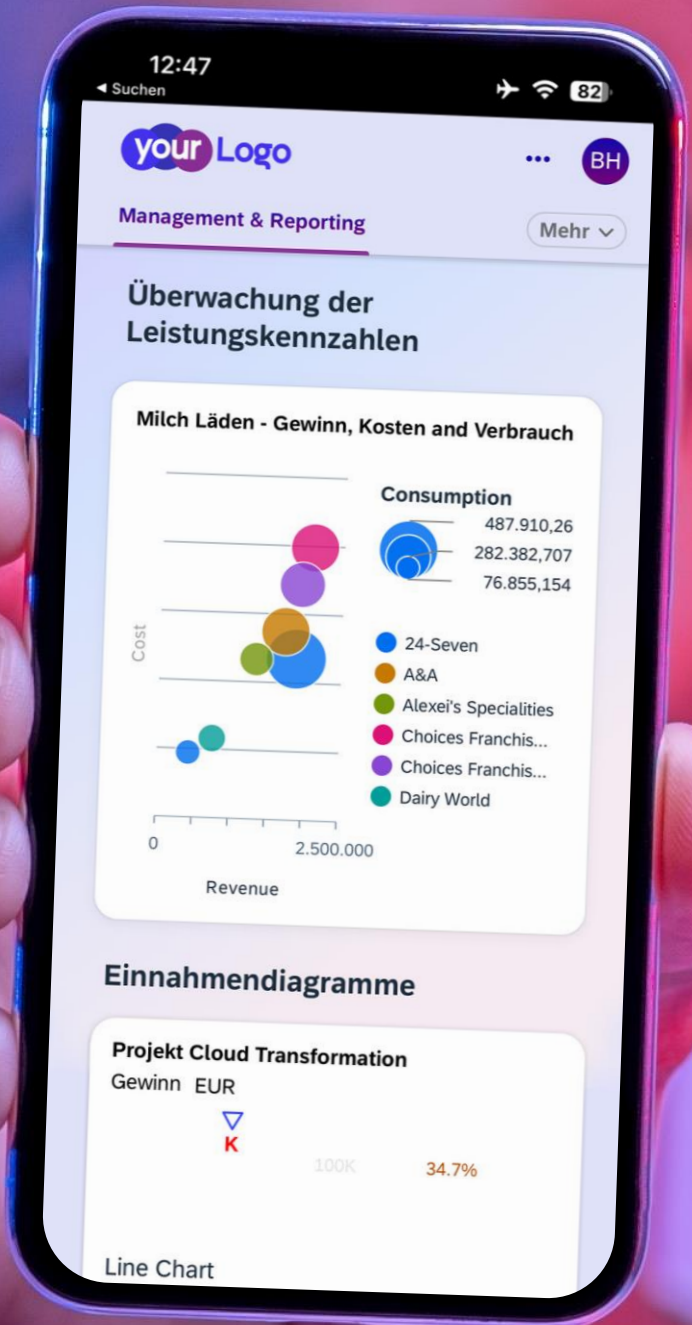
12:47
◂ Suchen
82

your Logo
•••
BH

Management & Reporting
Mehr

Überwachung der Leistungskennzahlen

Milch Läden - Gewinn, Kosten and Verbrauch

Consumption
487.910,26
282.382,707
76.855,154

Cost

24-Seven
A&A
Alexei's Specialities
Choices Franchis...
Choices Franchis...
Dairy World

0
2.500.000
Revenue

Einnahmendiagramme

Projekt Cloud Transformation
Gewinn EUR
K
100K
34.7%

Line Chart